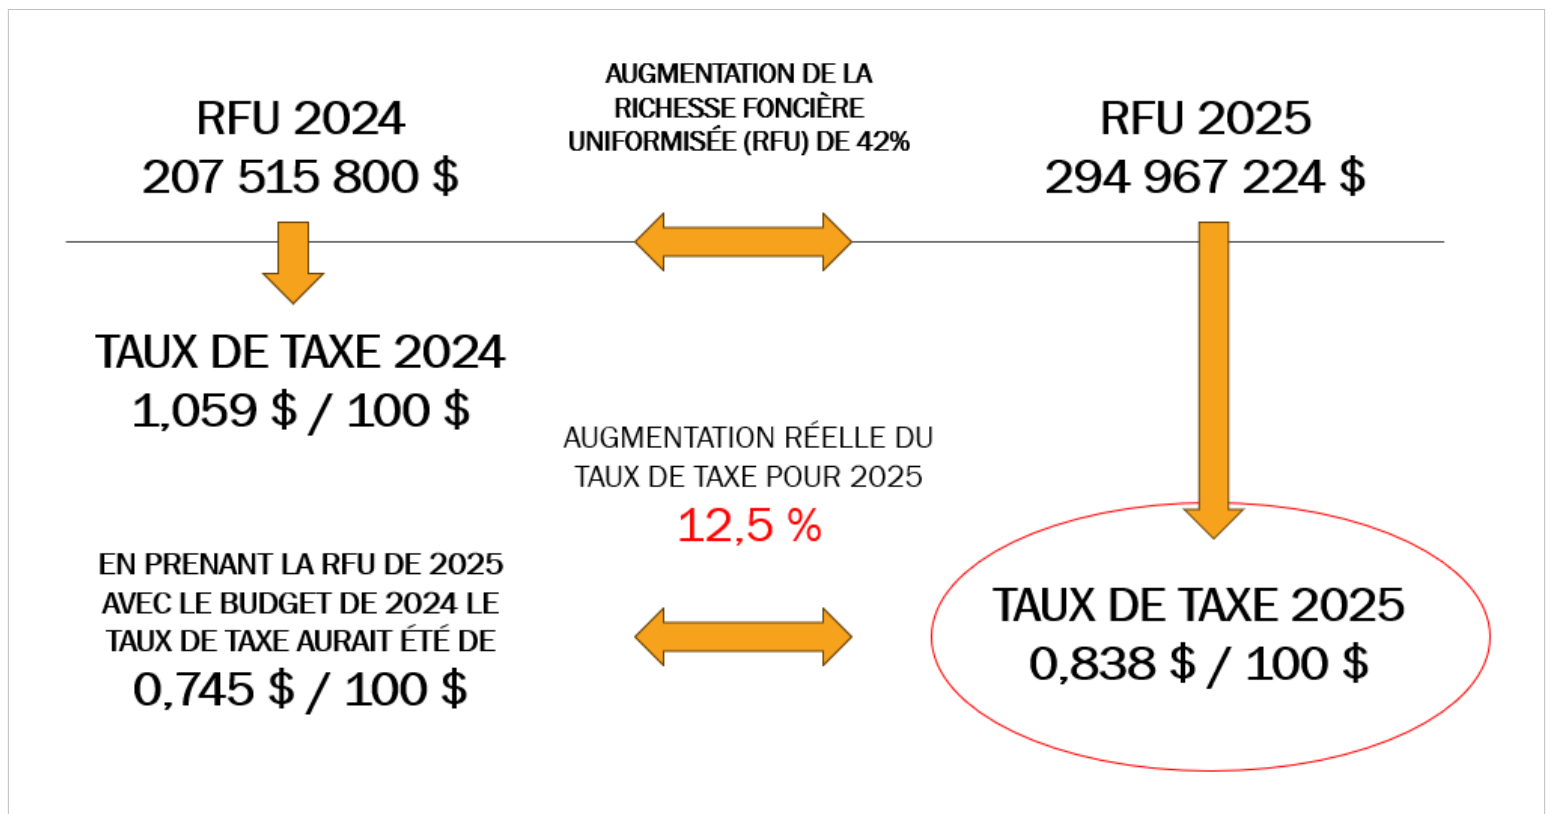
RFU 2024
207 515 800 $

AUGMENTATION DE LA RICHESSE FONCIÈRE UNIFORMISÉE (RFU) DE 42%

RFU 2025
294 967 224 $

TAUX DE TAXE 2024
1,059 $ / 100 $

AUGMENTATION RÉELLE DU TAUX DE TAXE POUR 2025
12,5 %

EN PRENANT LA RFU DE 2025 AVEC LE BUDGET DE 2024 LE TAUX DE TAXE AURAIT ÉTÉ DE
0,745 $ / 100 $

TAUX DE TAXE 2025
0,838 $ / 100 $